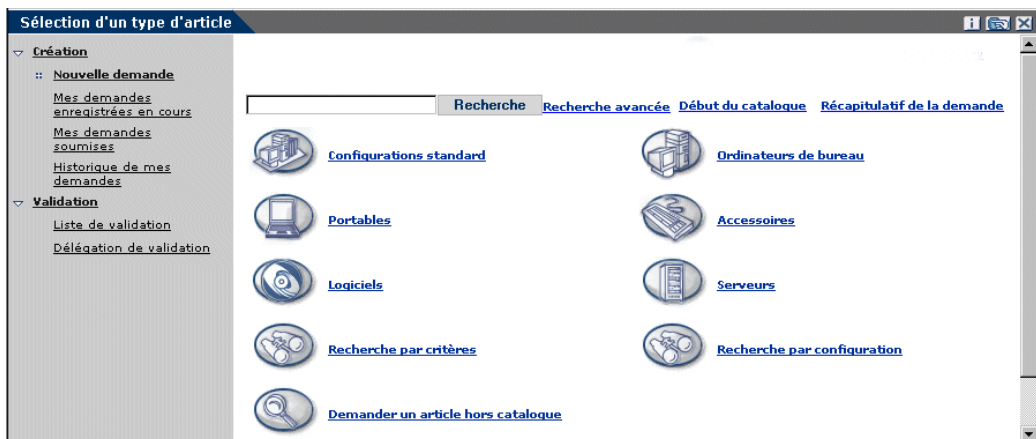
Sélection d'un type d'article

Création
Nouvelle demande
Mes demandes enregistrées en cours
Mes demandes soumises
Historique de mes demandes
Validation
Liste de validation
Délégation de validation

Recherche
Recherche avancée
Début du catalogue
Récapitulatif de la demande

Configurations standard
Ordinateurs de bureau
Portables
Accessoires
Logiciels
Serveurs
Recherche par critères
Recherche par configuration
Demander un article hors catalogue